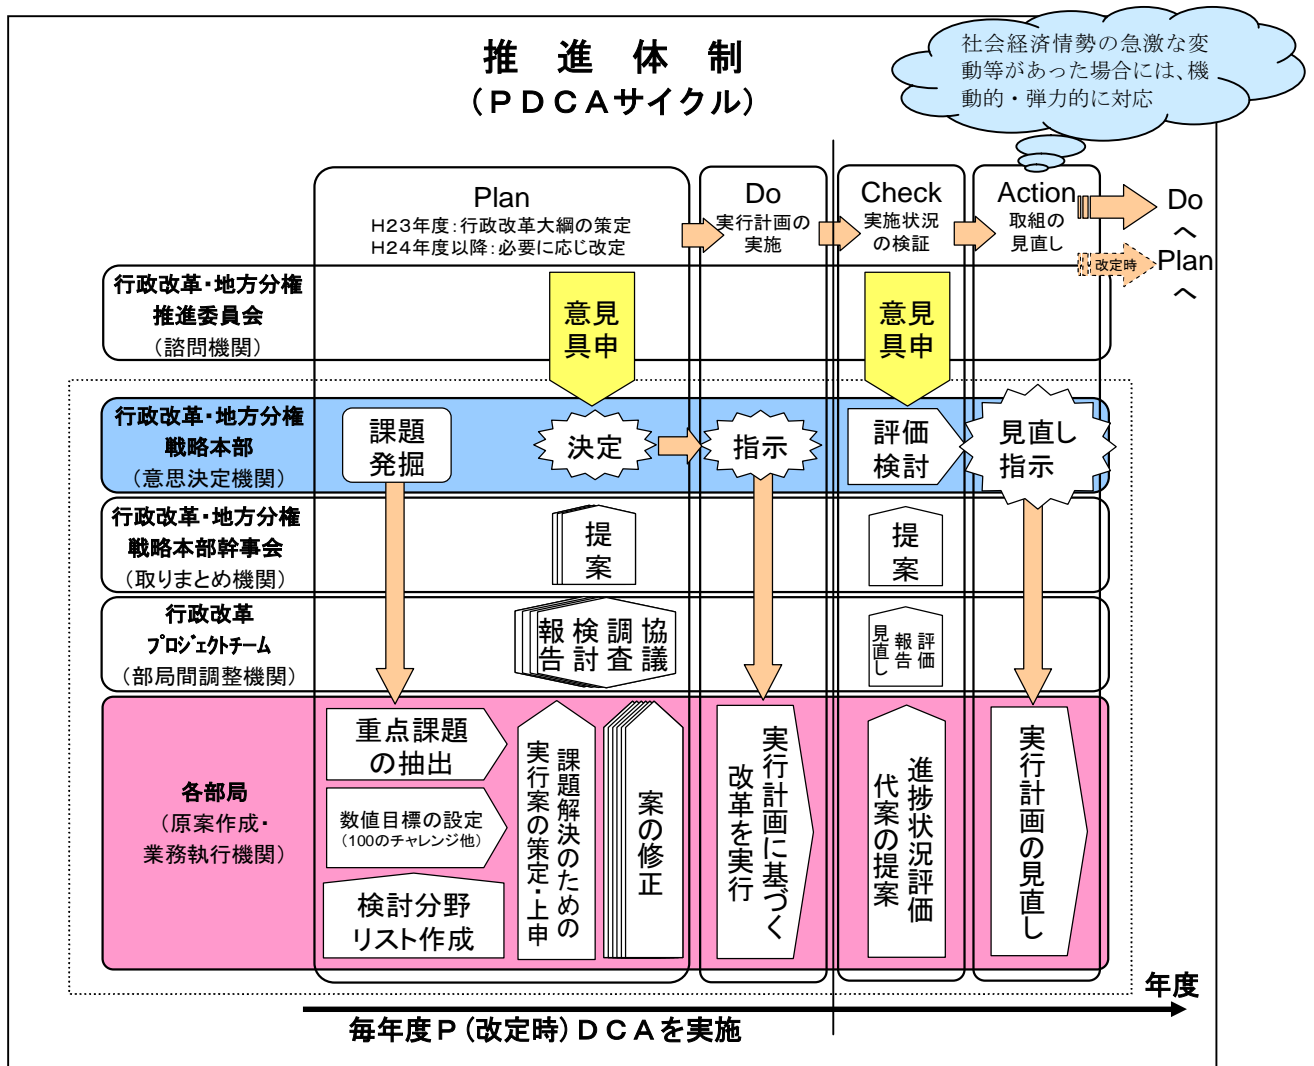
推 進 体 制
（ＰＤＣＡサイクル）

社会経済情勢の急激な変動等があった場合には、機動的・弾力的に対応

Plan
H23年度：行政改革大綱の策定
H24年度以降：必要に応じ改定

Do
実行計画の実施

Check
実施状況の検証

Action
取組の見直し

Do へ
改定時
Plan へ

行政改革・地方分権推進委員会
（諮問機関）

意見具申

意見具申

行政改革・地方分権戦略本部
（意思決定機関）

課題発掘

決定

指示

評価検討

見直し指示

行政改革・地方分権戦略本部幹事会
（取りまとめ機関）

提案

提案

行政改革プロジェクトチーム
（部局間調整機関）

報告 検討 調査 協議

見直し 報告 評価

各部局
（原案作成・業務執行機関）

重点課題の抽出

数値目標の設定
（100のチャレンジ他）

検討分野リスト作成

課題解決のための実行案の策定・上申

案の修正

実行計画に基づく改革を実行

進捗状況評価代案の提案

実行計画の見直し

年度

毎年度Ｐ（改定時）ＤＣＡを実施